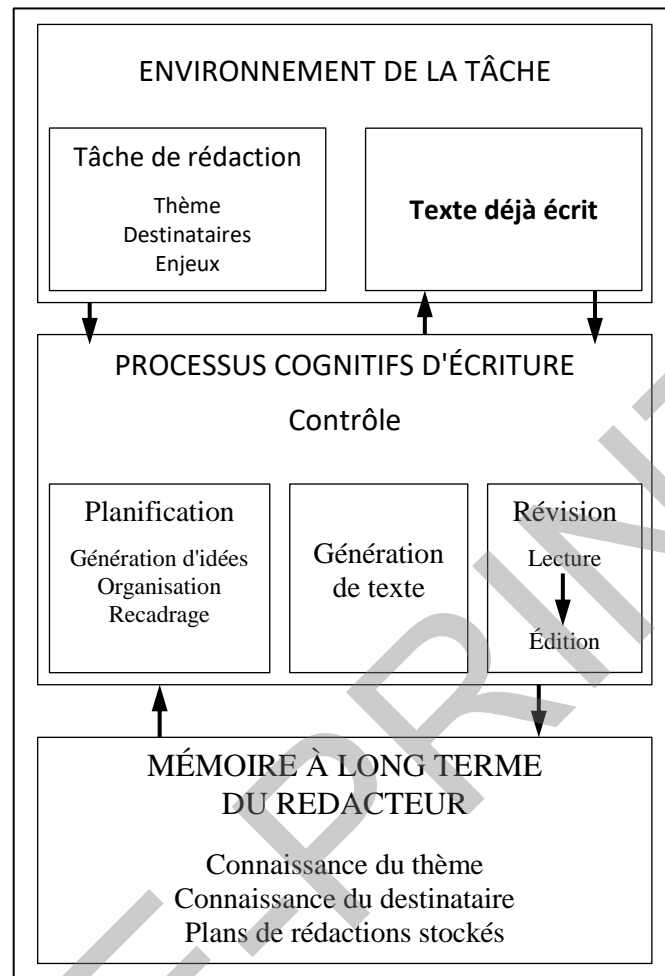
ENVIRONNEMENT DE LA TÂCHE

Tâche de rédaction

Thème
Destinataires
Enjeux

Texte déjà écrit

PROCESSUS COGNITIFS D'ÉCRITURE

Contrôle

Planification

Génération d'idées
Organisation
Recadrage

Génération de texte

Révision

Lecture

Édition

MÉMOIRE À LONG TERME DU REDACTEUR

Connaissance du thème
Connaissance du destinataire
Plans de rédactions stockés

PREPRINT